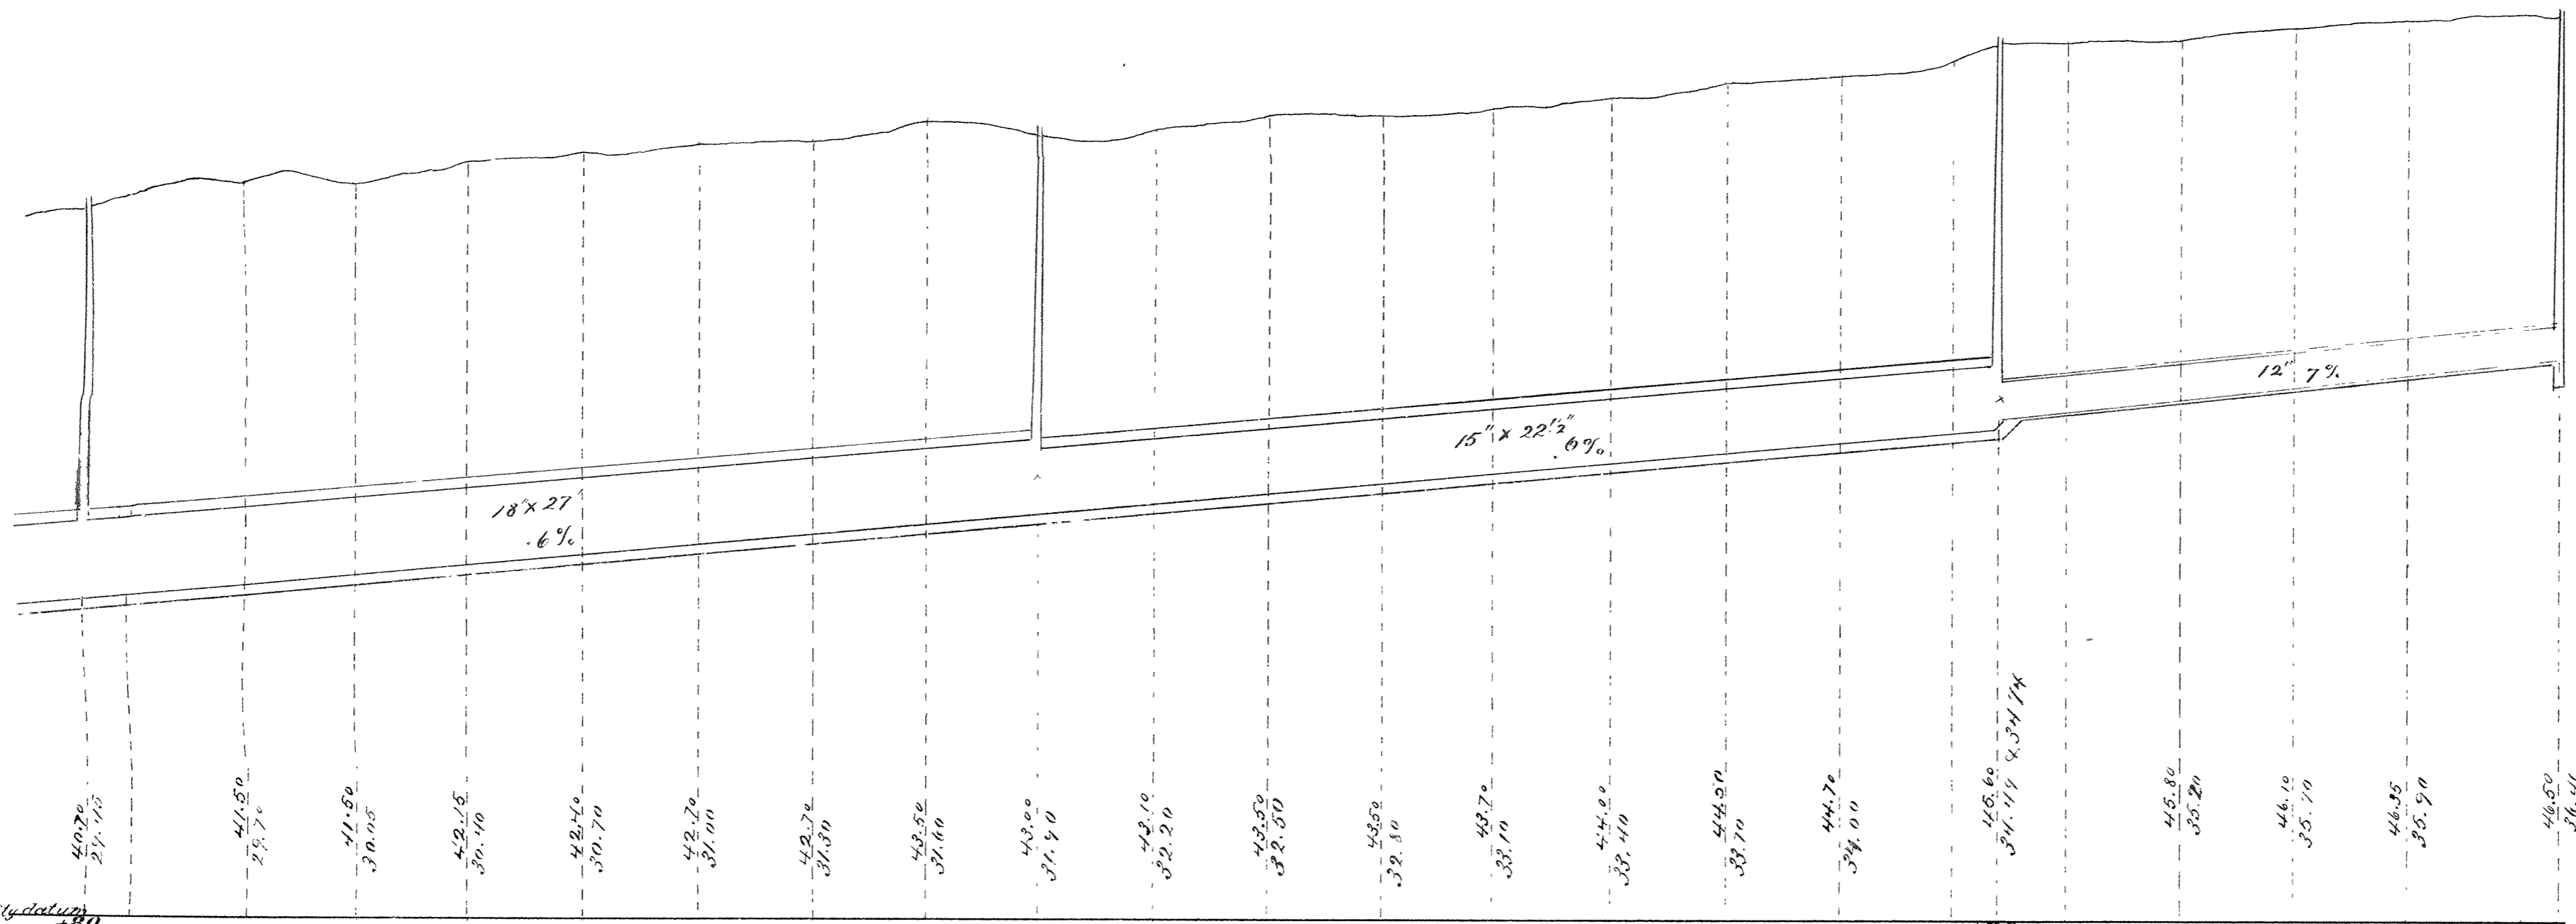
18" x 27"
.6%

15" x 22½"
.6%

12" 7%

$\frac{40.70}{29.15}$ $\frac{41.50}{29.70}$ $\frac{41.50}{30.05}$ $\frac{42.15}{30.40}$ $\frac{42.40}{30.70}$ $\frac{42.70}{31.00}$ $\frac{42.70}{31.30}$ $\frac{43.50}{31.60}$ $\frac{43.00}{31.90}$ $\frac{43.10}{32.20}$ $\frac{43.50}{32.50}$ $\frac{43.50}{32.80}$ $\frac{43.70}{33.10}$ $\frac{44.00}{33.40}$ $\frac{44.50}{33.70}$ $\frac{44.70}{34.00}$ $\frac{45.60}{34.19}$ 4.34 / 74 $\frac{45.80}{35.20}$ $\frac{46.10}{35.70}$ $\frac{46.35}{35.90}$ $\frac{46.50}{36.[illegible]}$

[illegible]ty datum
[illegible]80